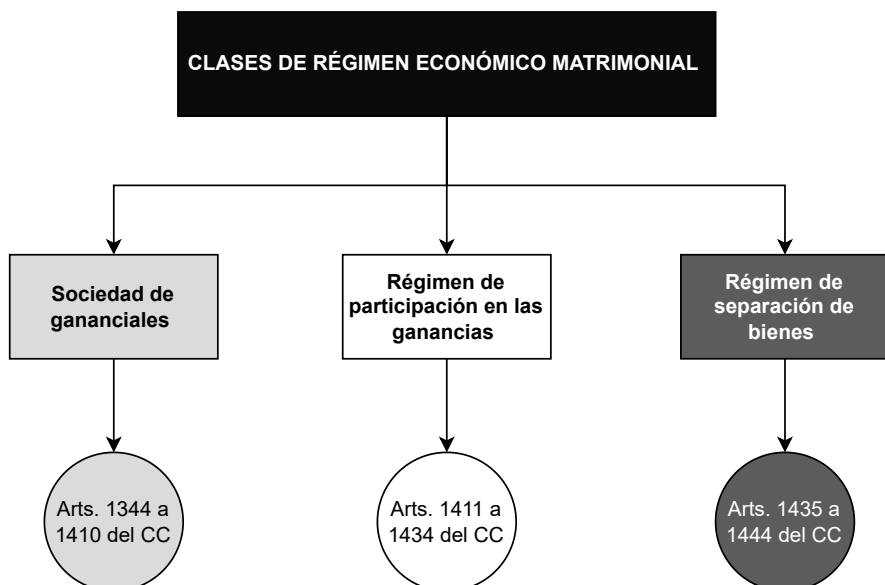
CLASES DE RÉGIMEN ECONÓMICO MATRIMONIAL

Sociedad de gananciales

Régimen de participación en las ganancias

Régimen de separación de bienes

Arts. 1344 a 1410 del CC

Arts. 1411 a 1434 del CC

Arts. 1435 a 1444 del CC